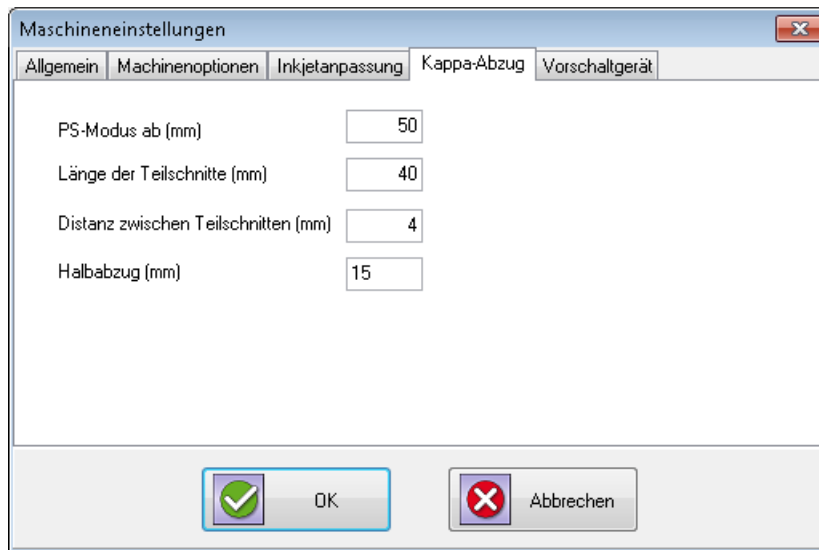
Maschineneinstellungen

Allgemein | Machinenoptionen | Inkjetanpassung | Kappa-Abzug | Vorschaltgerät

PS-Modus ab (mm) 50

Länge der Teilschnitte (mm) 40

Distanz zwischen Teilschnitten (mm) 4

Halbabzug (mm) 15

OK

Abbrechen